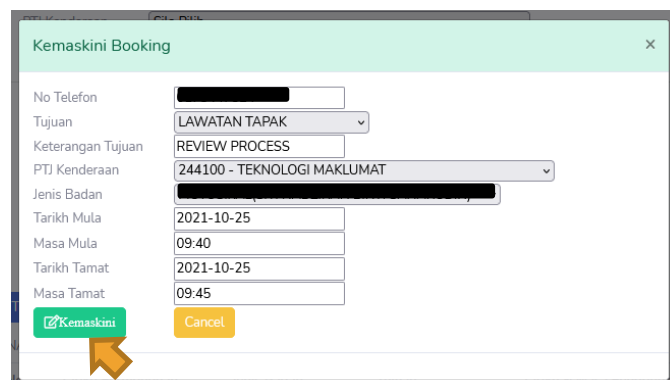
PTJ Kenderaan Sila Pilih

Kemaskini Booking ×

No Telefon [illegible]
Tujuan LAWATAN TAPAK
Keterangan Tujuan REVIEW PROCESS
PTJ Kenderaan 244100 - TEKNOLOGI MAKLUMAT
Jenis Badan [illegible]
Tarikh Mula 2021-10-25
Masa Mula 09:40
Tarikh Tamat 2021-10-25
Masa Tamat 09:45

Kemaskini Cancel